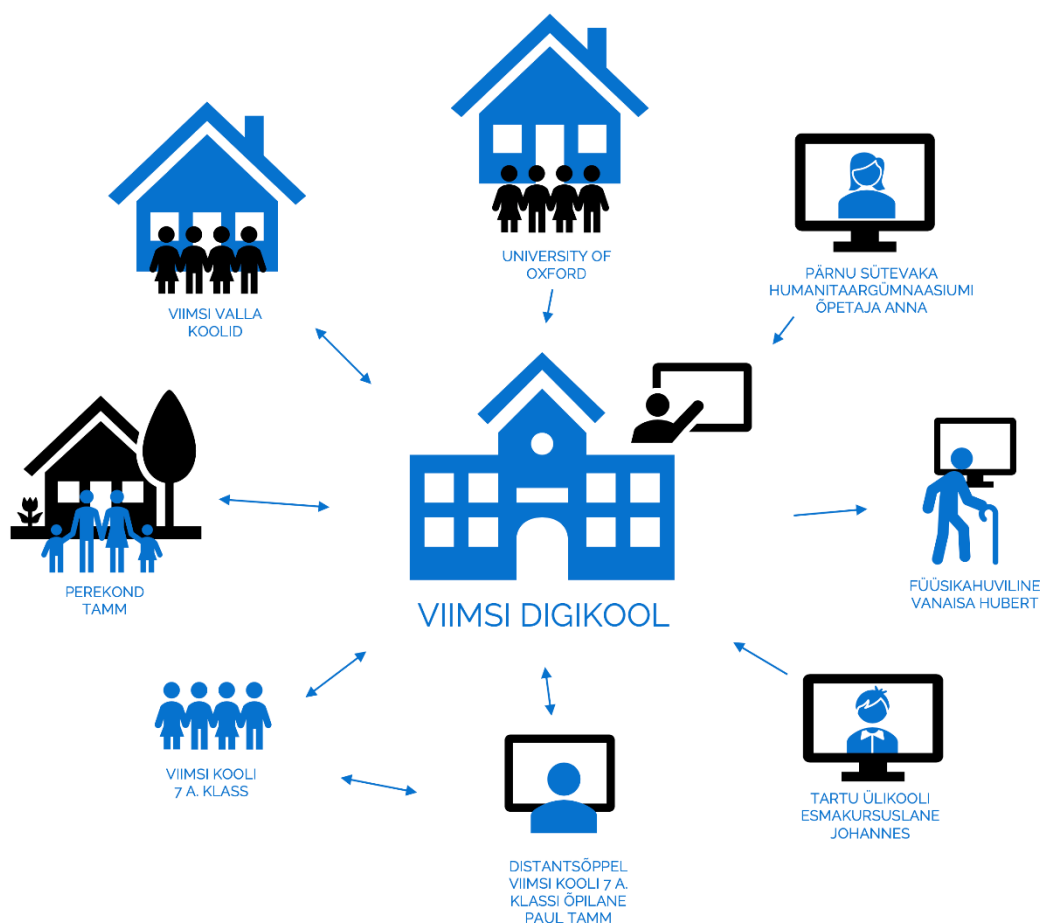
UNIVERSITY OF OXFORD

VIIMSI VALLA KOOLID

PÄRNU SÜTEVAKA HUMANITAARGÜMNAASIUMI ÕPETAJA ANNA

PEREKOND TAMM

VIIMSI DIGIKOOL

FÜÜSIKAHUVILINE VANAISA HUBERT

VIIMSI KOOLI 7 A. KLASS

DISTANTSÕPPEL VIIMSI KOOLI 7 A. KLASSI ÕPILANE PAUL TAMM

TARTU ÜLIKOOLI ESMAKURSUSLANE JOHANNES